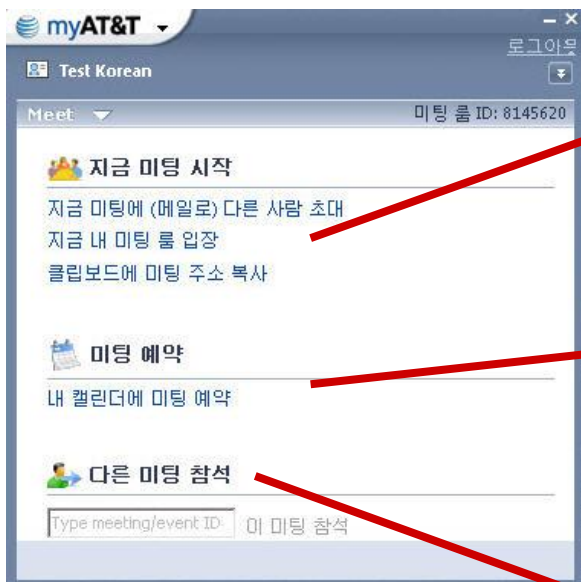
myAT&T

로그아웃

Test Korean

Meet

미팅 룸 ID: 8145620

지금 미팅 시작

지금 미팅에 (메일로) 다른 사람 초대
지금 내 미팅 룸 입장
클립보드에 미팅 주소 복사

미팅 예약

내 캘린더에 미팅 예약

다른 미팅 참석

Type meeting/event ID 이 미팅 참석